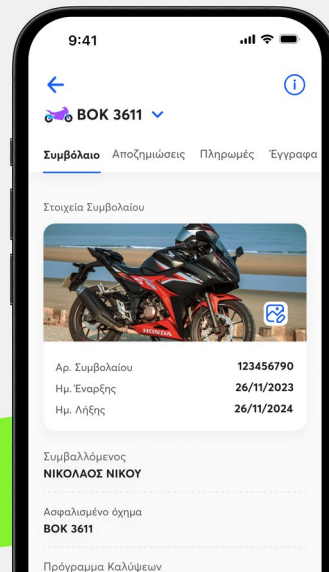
9:41

BOK 3611

Συμβόλαιο Αποζημιώσεις Πληρωμές Έγγραφα

Στοιχεία Συμβολαίου

HONDA

Αρ. Συμβολαίου 123456790
Ημ. Έναρξης 26/11/2023
Ημ. Λήξης 26/11/2024

Συμβαλλόμενος
ΝΙΚΟΛΑΟΣ ΝΙΚΟΥ

Ασφαλισμένο όχημα
BOK 3611

Πρόγραμμα Καλύψεων